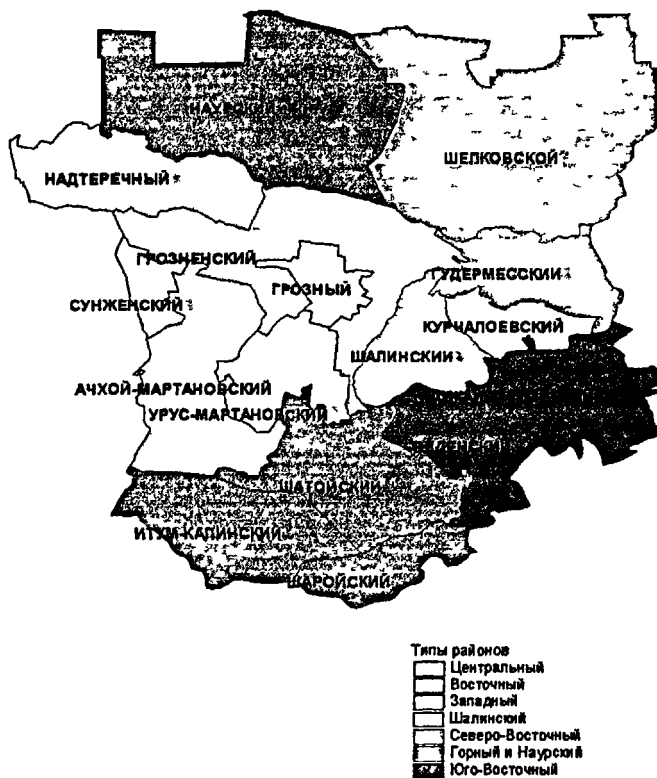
НАУРСКИЙ
ШЕЛКОВСКОЙ
НАДТЕРЕЧНЫЙ
ГРОЗНЕНСКИЙ
СУНЖЕНСКИЙ
ГРОЗНЫЙ
ГУДЕРМЕССКИЙ
КУРЧАЛОЕВСКИЙ
ШАЛИНСКИЙ
АЧХОЙ-МАРТАНОВСКИЙ
УРУС-МАРТАНОВСКИЙ
ВЕДЕНСКИЙ
ШАТОЙСКИЙ
ИТУМ-КАЛИНСКИЙ
ШАРОЙСКИЙ

Типы районов
Центральный
Восточный
Западный
Шалинский
Северо-Восточный
Горный и Наурский
Юго-Восточный